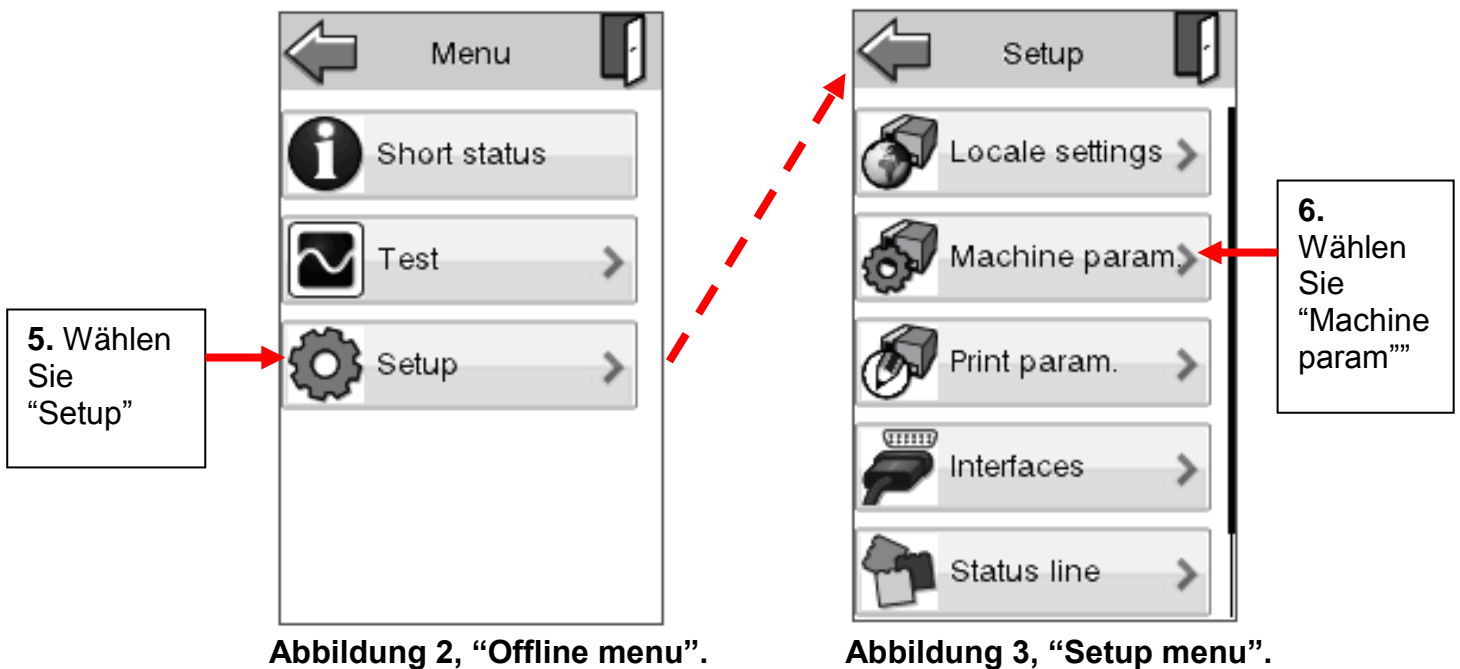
Menu

Short status

Test

Setup

5. Wählen Sie “Setup”

Setup

Locale settings

Machine param.

Print param.

Interfaces

Status line

6. Wählen Sie “Machine param””

Abbildung 2, “Offline menu”.

Abbildung 3, “Setup menu”.